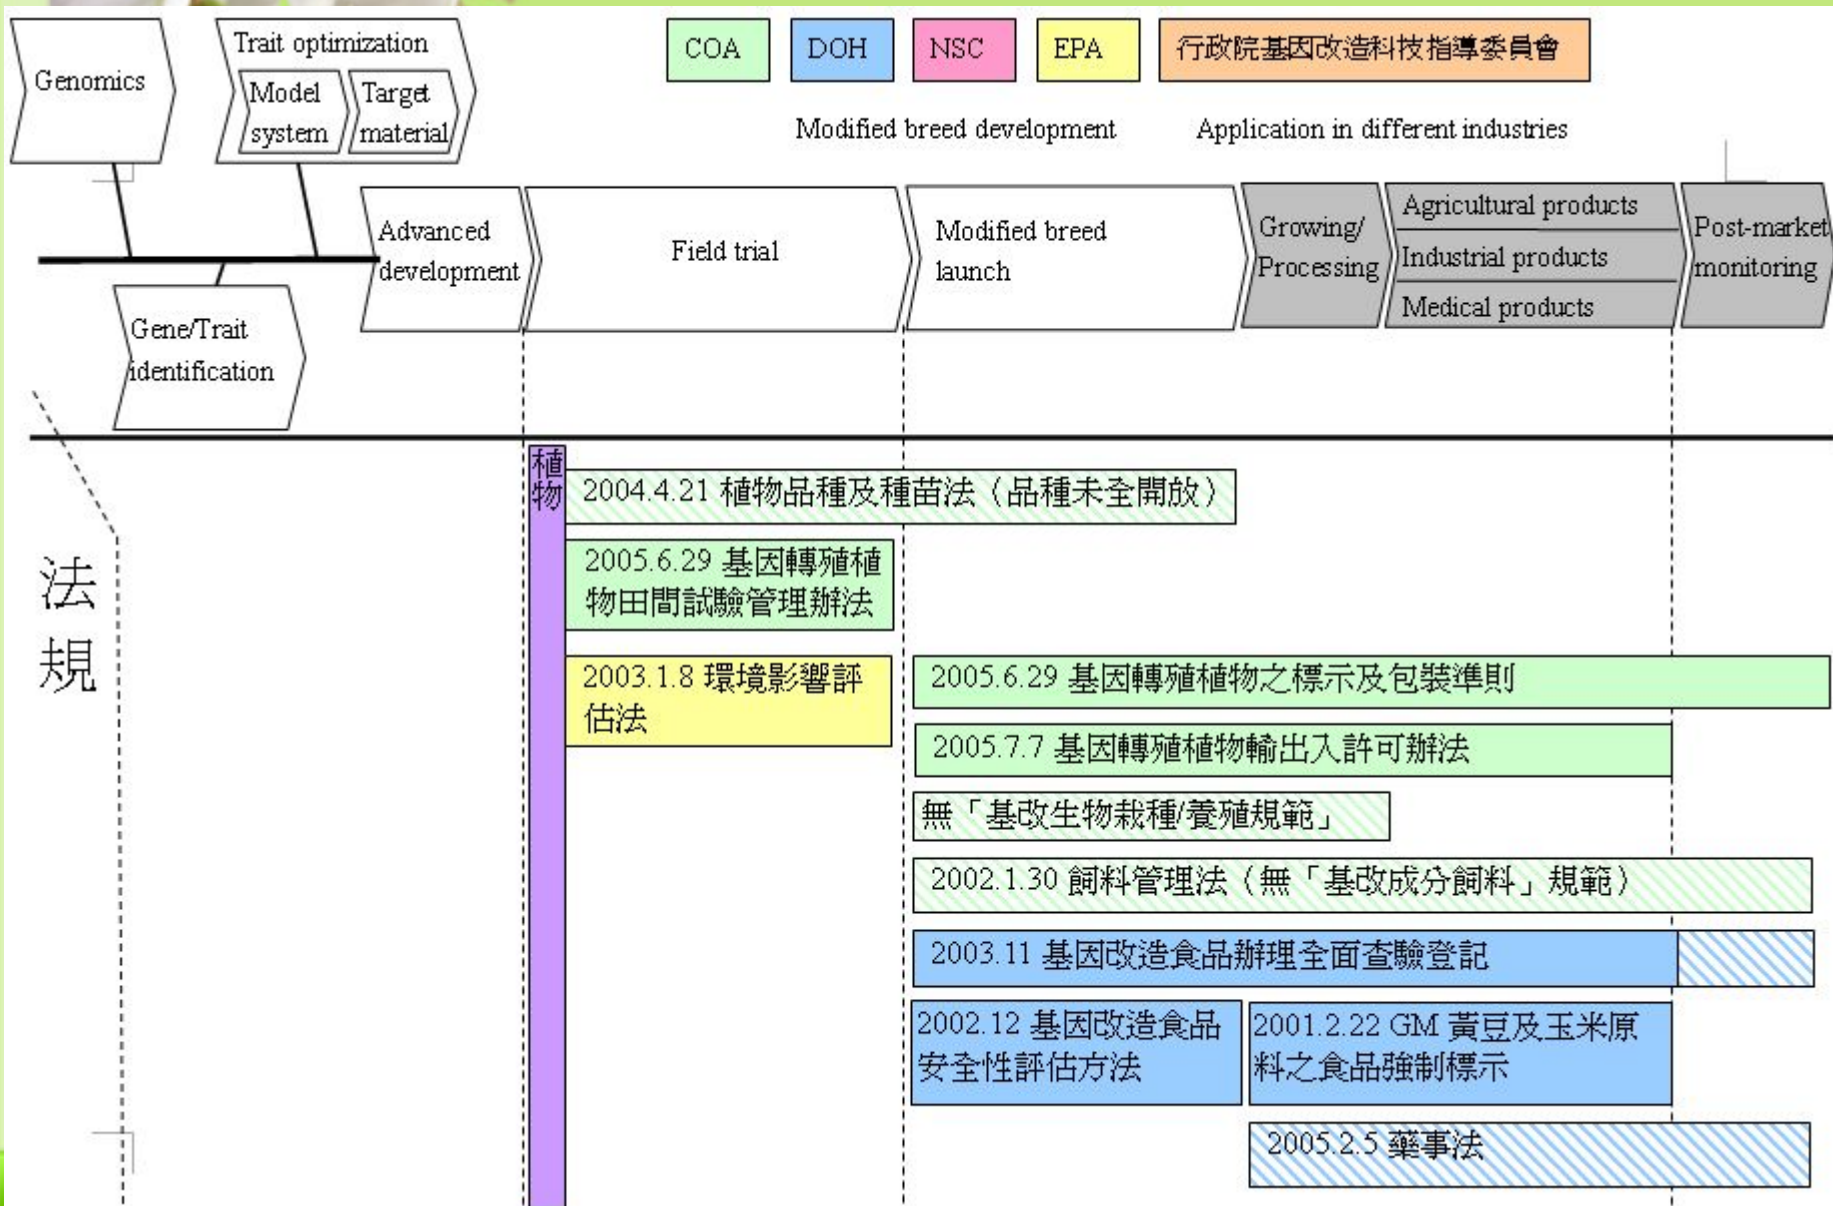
Genomics

Trait optimization

Model system

Target material

COA

DOH

NSC

EPA

行政院基因改造科技指導委員會

Modified breed development

Application in different industries

Advanced development

Field trial

Modified breed launch

Growing/ Processing

Agricultural products

Industrial products

Medical products

Post-market monitoring

Gene/Trait identification

法規

植物

2004.4.21 植物品種及種苗法（品種未全開放）

2005.6.29 基因轉殖植物田間試驗管理辦法

2003.1.8 環境影響評估法

2005.6.29 基因轉殖植物之標示及包裝準則

2005.7.7 基因轉殖植物輸出入許可辦法

無「基改生物栽種/養殖規範」

2002.1.30 飼料管理法（無「基改成分飼料」規範）

2003.11 基因改造食品辦理全面查驗登記

2002.12 基因改造食品安全性評估方法

2001.2.22 GM 黃豆及玉米原料之食品強制標示

2005.2.5 藥事法